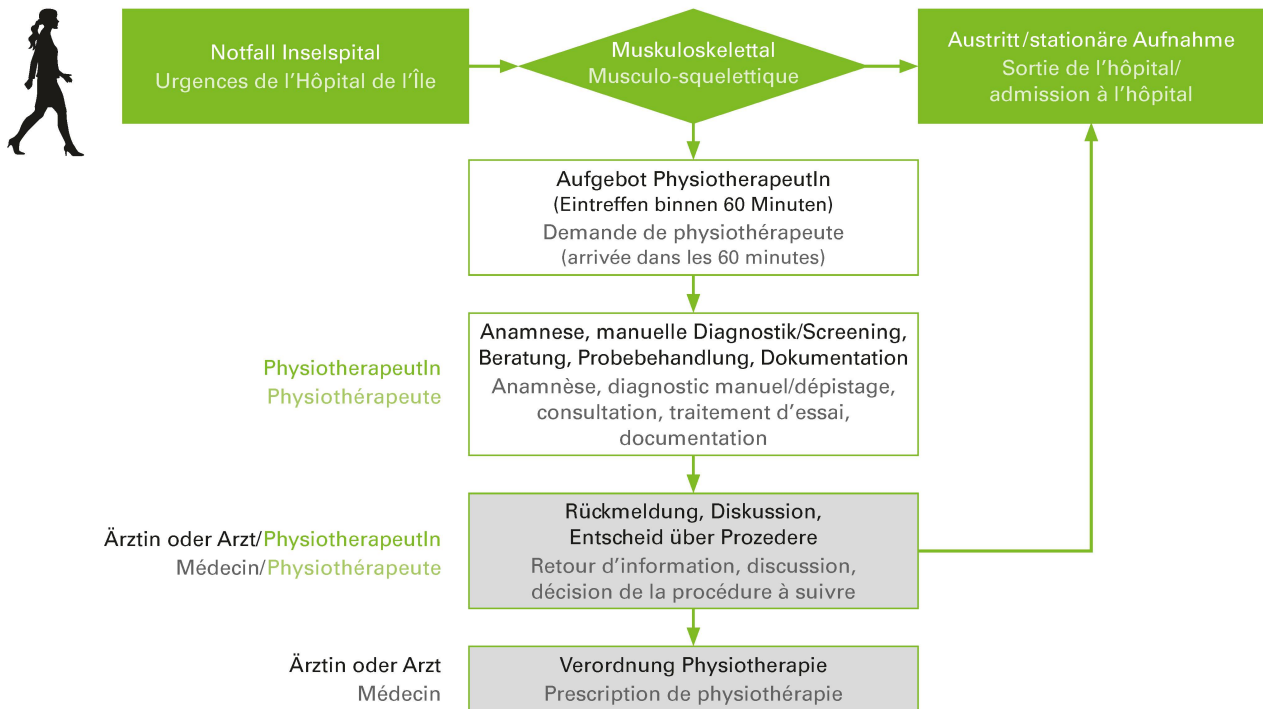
Notfall Inselspital
Urgences de l’Hôpital de l’Île

Muskuloskelettal
Musculo-squelettique

Austritt/stationäre Aufnahme
Sortie de l’hôpital/ admission à l’hôpital

Aufgebot PhysiotherapeutIn
(Eintreffen binnen 60 Minuten)
Demande de physiothérapeute
(arrivée dans les 60 minutes)

PhysiotherapeutIn
Physiothérapeute

Anamnese, manuelle Diagnostik/Screening, Beratung, Probebehandlung, Dokumentation
Anamnèse, diagnostic manuel/dépistage, consultation, traitement d’essai, documentation

Ärztin oder Arzt/PhysiotherapeutIn
Médecin/Physiothérapeute

Rückmeldung, Diskussion, Entscheid über Prozedere
Retour d’information, discussion, décision de la procédure à suivre

Ärztin oder Arzt
Médecin

Verordnung Physiotherapie
Prescription de physiothérapie